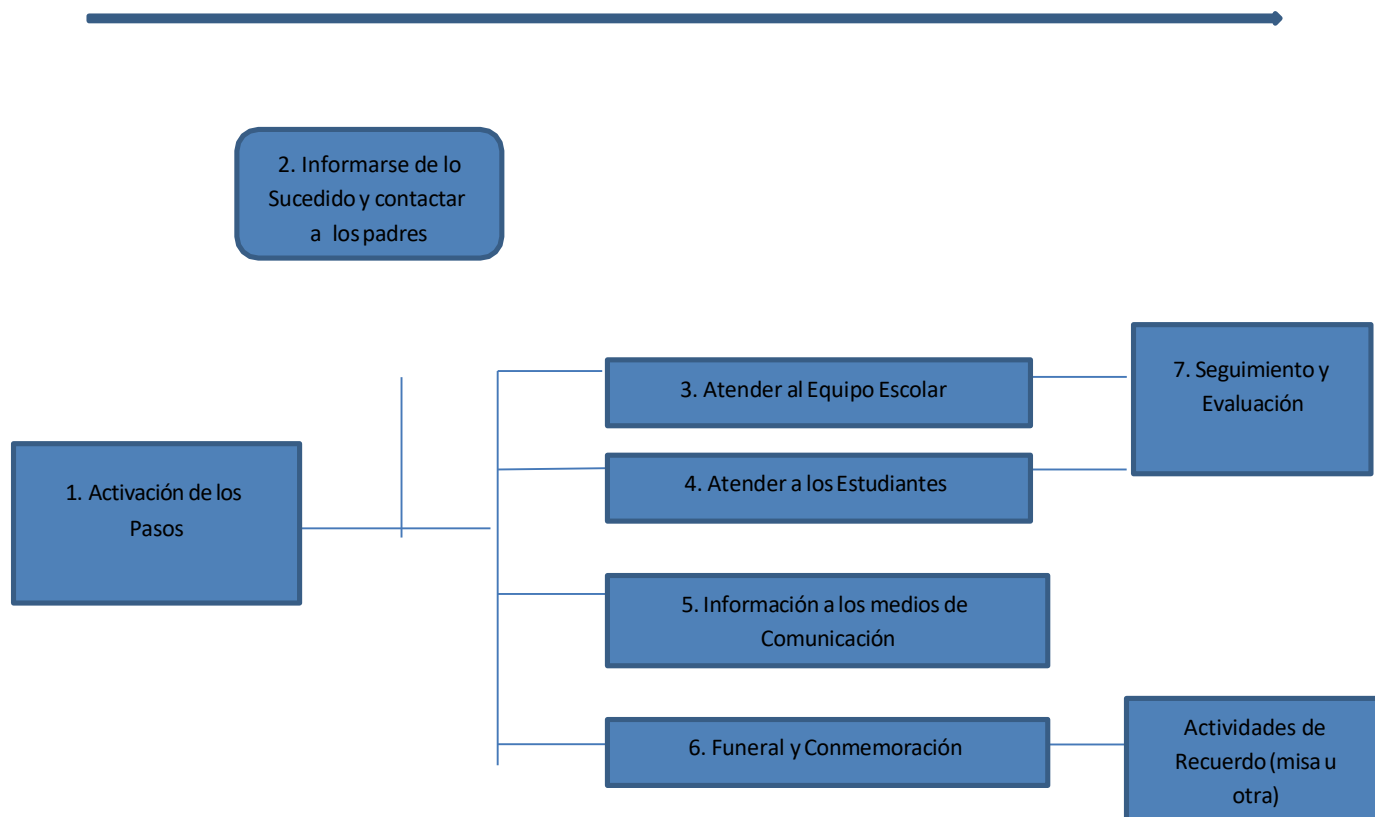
2. Informarse de lo Sucedido y contactar a los padres

1. Activación de los Pasos

3. Atender al Equipo Escolar

4. Atender a los Estudiantes

5. Información a los medios de Comunicación

6. Funeral y Conmemoración

7. Seguimiento y Evaluación

Actividades de Recuerdo (misa u otra)